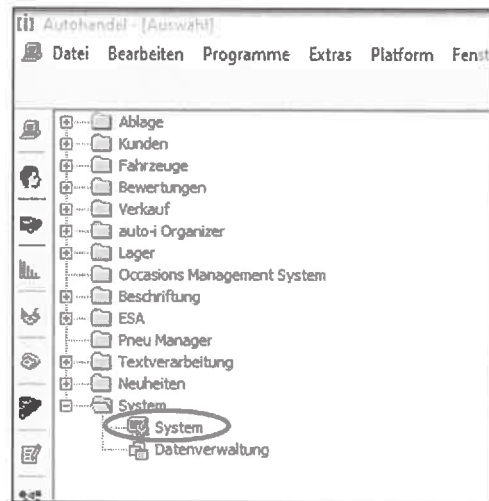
[i] Autohandel - [Auswahl]

Datei Bearbeiten Programme Extras Platform Fenst

Ablage
Kunden
Fahrzeuge
Bewertungen
Verkauf
auto-i Organizer
Lager
Occasions Management System
Beschriftung
ESA
Pneu Manager
Textverarbeitung
Neuheiten
System
System
Datenverwaltung